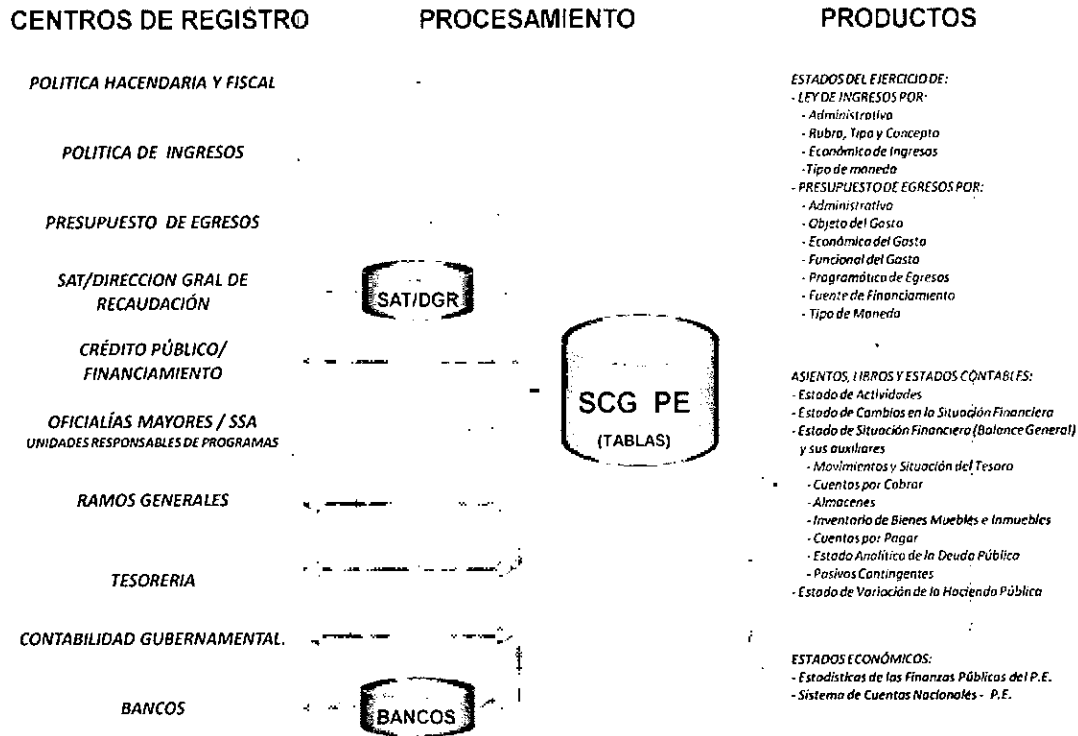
CENTROS DE REGISTRO

PROCESAMIENTO

PRODUCTOS

POLITICA HACENDARIA Y FISCAL

POLITICA DE INGRESOS

PRESUPUESTO DE EGRESOS

SAT/DIRECCION GRAL DE RECAUDACIÓN

CRÉDITO PÚBLICO/ FINANCIAMIENTO

OFICIALÍAS MAYORES / SSA
UNIDADES RESPONSABLES DE PROGRAMAS

RAMOS GENERALES

TESORERIA

CONTABILIDAD GUBERNAMENTAL.

BANCOS

SAT/DGR

SCG PE
(TABLAS)

BANCOS

ESTADOS DEL EJERCICIO DE:
- LEY DE INGRESOS POR:
- Administrativo
- Rubro, Tipo y Concepto
- Económico de Ingresos
- Tipo de moneda
- PRESUPUESTO DE EGRESOS POR:
- Administrativo
- Objeto del Gasto
- Económico del Gasto
- Funcional del Gasto
- Programático de Egresos
- Fuente de Financiamiento
- Tipo de Moneda

ASIENTOS, LIBROS Y ESTADOS CONTABLES:
- Estado de Actividades
- Estado de Cambios en la Situación Financiera
- Estado de Situación Financiera (Balance General) y sus auxiliares
- Movimientos y Situación del Tesoro
- Cuentas por Cobrar
- Almacenes
- Inventario de Bienes Muebles e Inmuebles
- Cuentas por Pagar
- Estado Analítico de la Deuda Pública
- Pasivos Contingentes
- Estado de Variación de la Hacienda Pública

ESTADOS ECONÓMICOS:
- Estadísticas de las Finanzas Públicas del P.E.
- Sistema de Cuentas Nacionales - P.E.